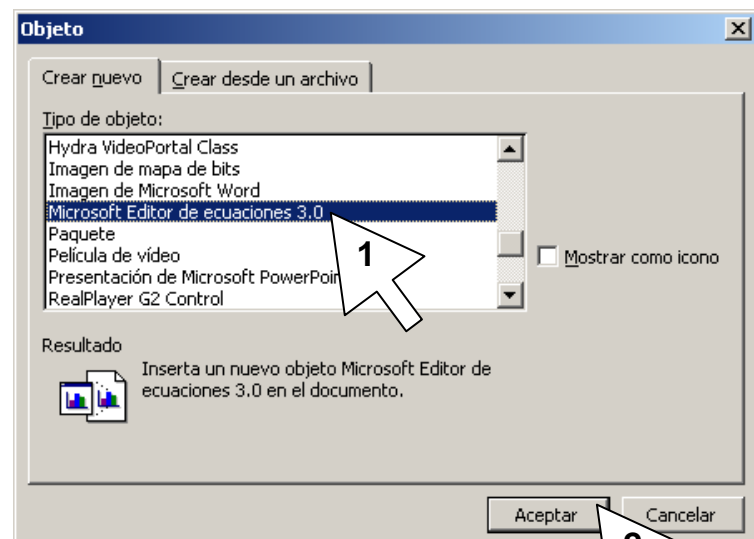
Objeto

Crear nuevo | Crear desde un archivo

Tipo de objeto:

Hydra VideoPortal Class
Imagen de mapa de bits
Imagen de Microsoft Word
Microsoft Editor de ecuaciones 3.0
Paquete
Película de vídeo
Presentación de Microsoft PowerPoi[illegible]
RealPlayer G2 Control

1

Mostrar como icono

Resultado

Inserta un nuevo objeto Microsoft Editor de ecuaciones 3.0 en el documento.

Aceptar

Cancelar

2